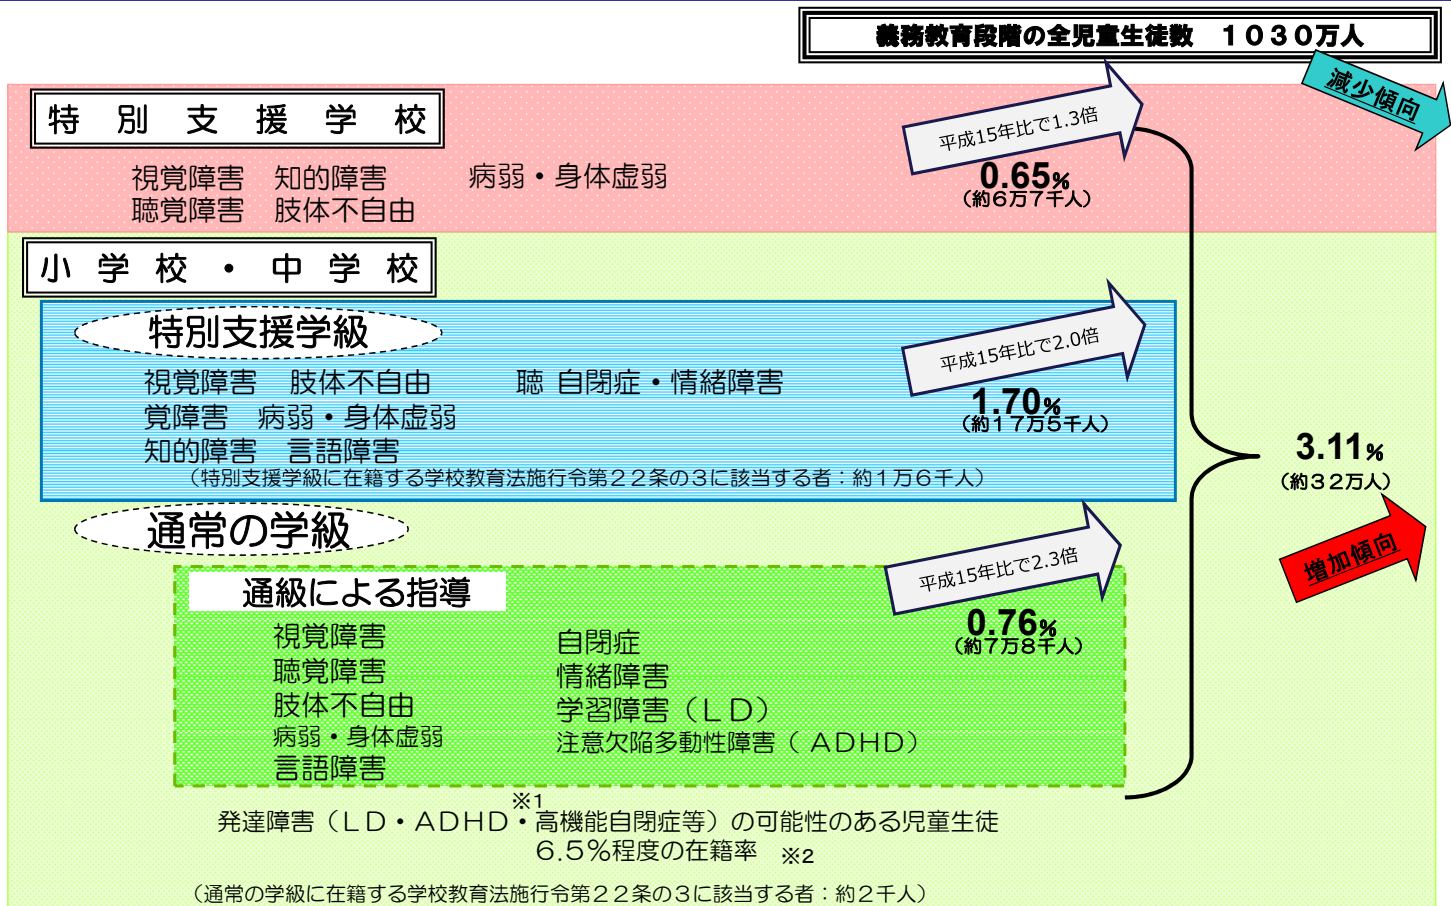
義務教育段階の全児童生徒数　１０３０万人

減少傾向

特　別　支　援　学　校

視覚障害　知的障害　　病弱・身体虚弱
聴覚障害　肢体不自由

平成15年比で1.3倍
0.65%
（約６万７千人）

小　学　校　・　中　学　校

特別支援学級

視覚障害　肢体不自由　　聴　自閉症・情緒障害
覚障害　病弱・身体虚弱
知的障害　言語障害
（特別支援学級に在籍する学校教育法施行令第２２条の３に該当する者：約１万６千人）

平成15年比で2.0倍
1.70%
（約１７万５千人）

3.11%
（約３２万人）

増加傾向

通常の学級

通級による指導

視覚障害
聴覚障害
肢体不自由
病弱・身体虚弱
言語障害

自閉症
情緒障害
学習障害（ＬＤ）
注意欠陥多動性障害（ＡＤＨＤ）

平成15年比で2.3倍
0.76%
（約７万８千人）

※1
発達障害（ＬＤ・ＡＤＨＤ・高機能自閉症等）の可能性のある児童生徒
６.５%程度の在籍率　※2

（通常の学級に在籍する学校教育法施行令第２２条の３に該当する者：約２千人）